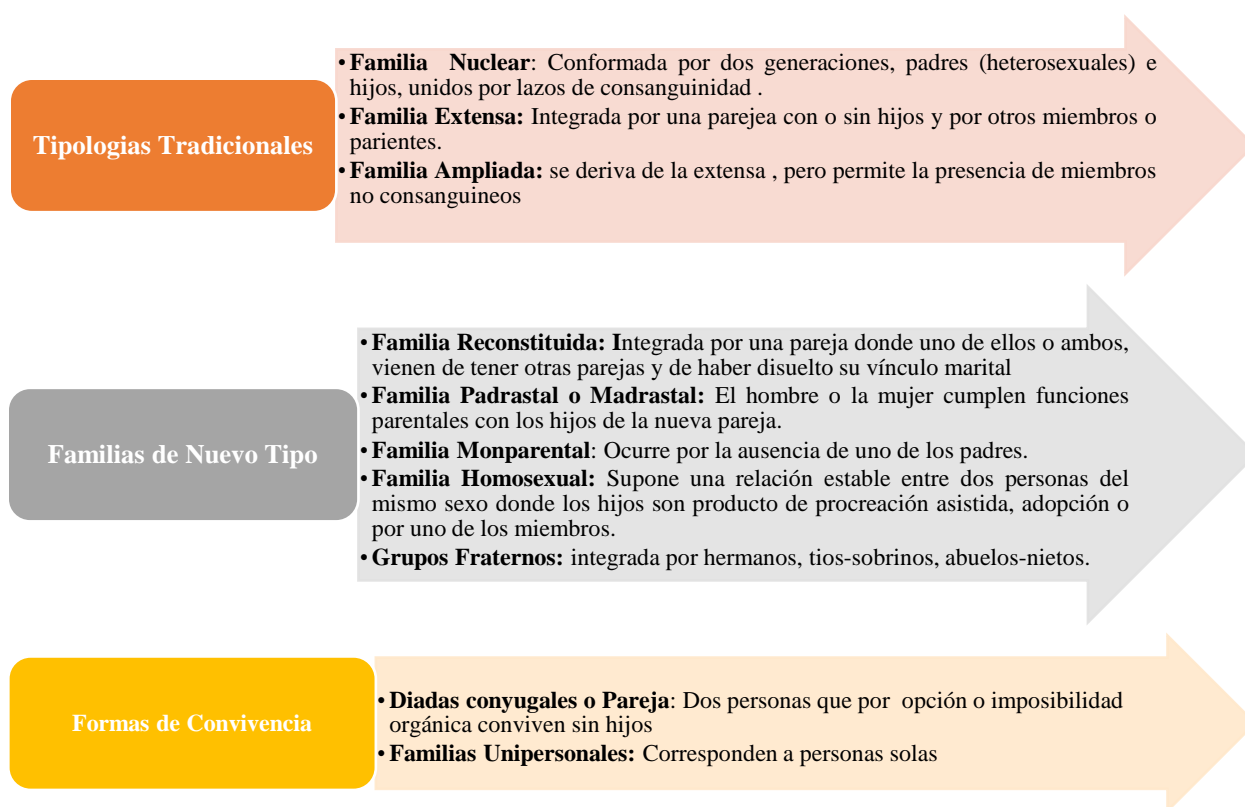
Tipologias Tradicionales

• Familia Nuclear: Conformada por dos generaciones, padres (heterosexuales) e hijos, unidos por lazos de consanguinidad .
• Familia Extensa: Integrada por una parejea con o sin hijos y por otros miembros o parientes.
• Familia Ampliada: se deriva de la extensa , pero permite la presencia de miembros no consanguineos

Familias de Nuevo Tipo

• Familia Reconstituida: Integrada por una pareja donde uno de ellos o ambos, vienen de tener otras parejas y de haber disuelto su vínculo marital
• Familia Padrastal o Madrastal: El hombre o la mujer cumplen funciones parentales con los hijos de la nueva pareja.
• Familia Monparental: Ocurre por la ausencia de uno de los padres.
• Familia Homosexual: Supone una relación estable entre dos personas del mismo sexo donde los hijos son producto de procreación asistida, adopción o por uno de los miembros.
• Grupos Fraternos: integrada por hermanos, tios-sobrinos, abuelos-nietos.

Formas de Convivencia

• Diadas conyugales o Pareja: Dos personas que por opción o imposibilidad orgánica conviven sin hijos
• Familias Unipersonales: Corresponden a personas solas